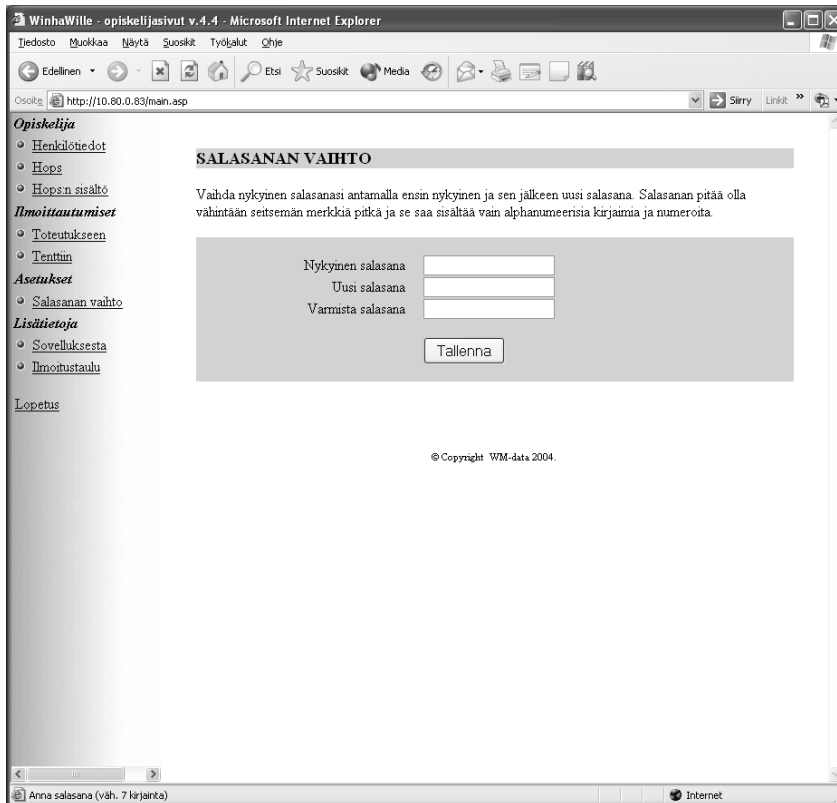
WinhaWille - opiskelijasivut v.4.4 - Microsoft Internet Explorer

Tiedosto Muokkaa Näytä Suosikit Työkalut Ohje

Edellinen Etsi Suosikit Media

Osoite http://10.80.0.83/main.asp Siirry Linkit

Opiskelija
Henkilötiedot
Hops
Hops:n sisältö
Ilmoittautumiset
Toteutukseen
Tenttiin
Asetukset
Salasanan vaihto
Lisätietoja
Sovelluksesta
Ilmoitustaulu

Lopetus

SALASANAN VAIHTO

Vaihda nykyinen salasanasi antamalla ensin nykyinen ja sen jälkeen uusi salasana. Salasanan pitää olla vähintään seitsemän merkkiä pitkä ja se saa sisältää vain alphanumeerisia kirjaimia ja numeroita.

Nykyinen salasana
Uusi salasana
Varmista salasana

Tallenna

© Copyright WM-data 2004.

Anna salasana (väh. 7 kirjainta)

Internet